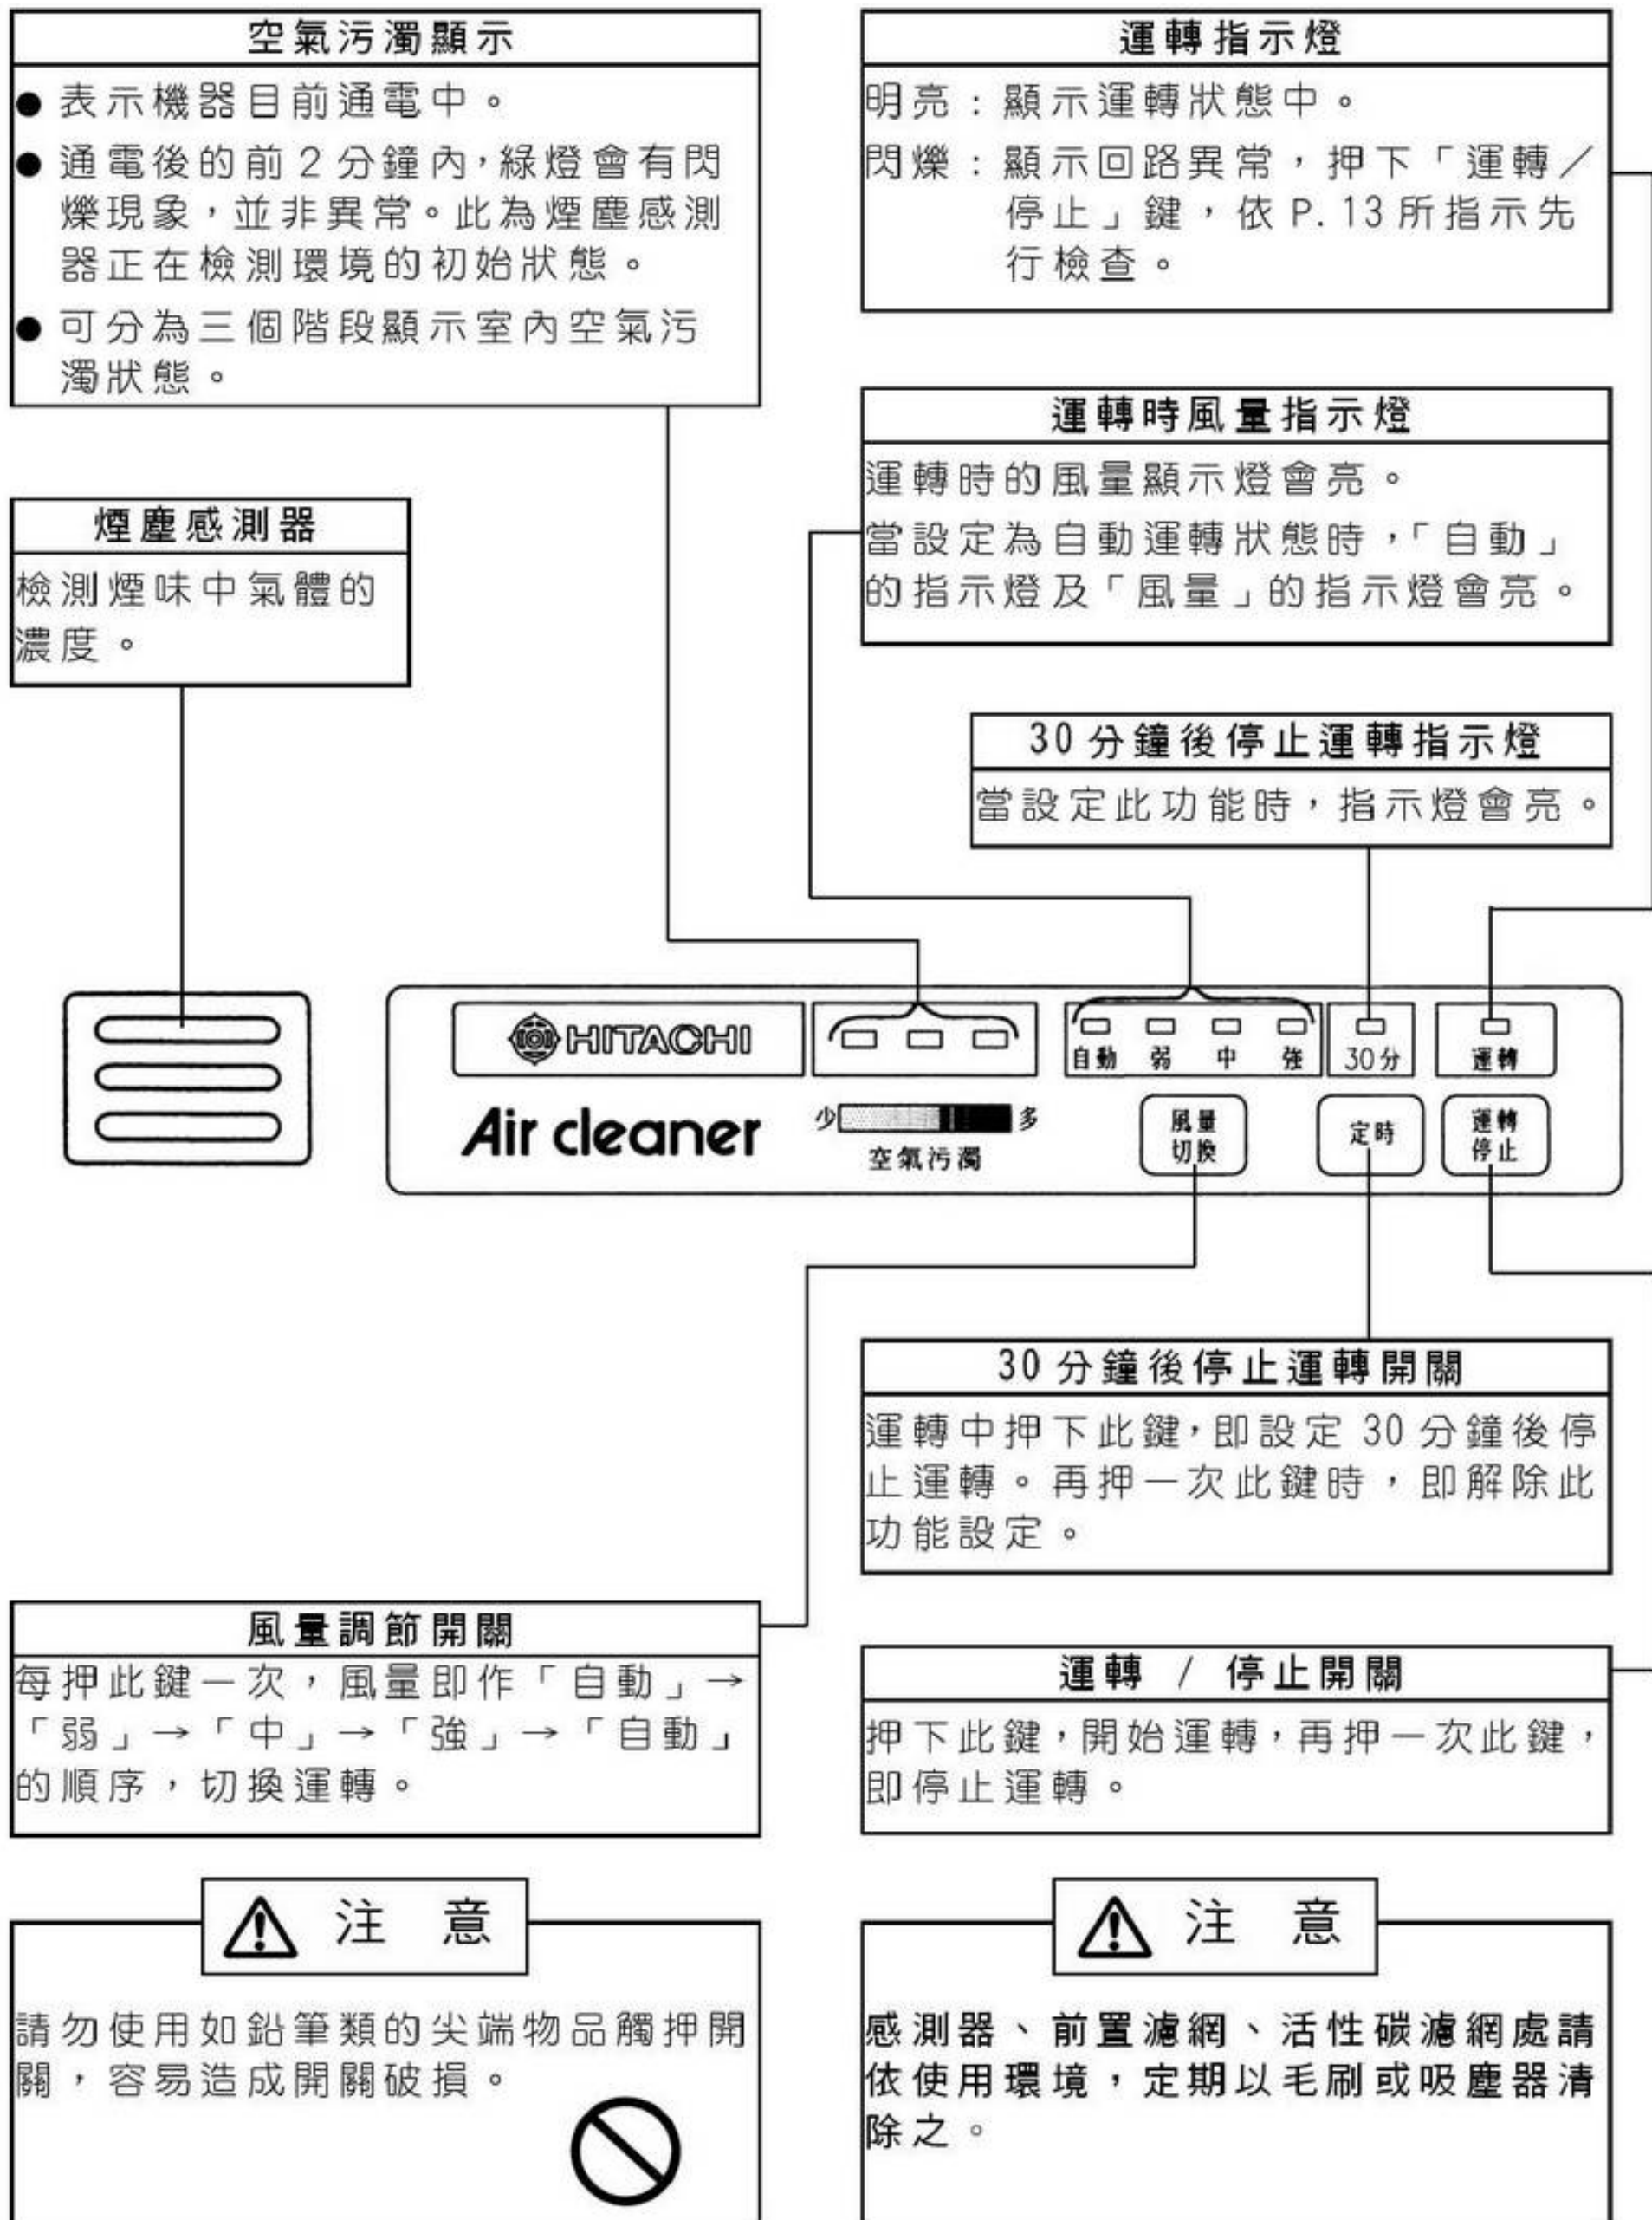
空氣污濁顯示

● 表示機器目前通電中。
● 通電後的前 2 分鐘內,綠燈會有閃爍現象,並非異常。此為煙塵感測器正在檢測環境的初始狀態。
● 可分為三個階段顯示室內空氣污濁狀態。

運轉指示燈

明亮:顯示運轉狀態中。
閃爍:顯示回路異常,押下「運轉/停止」鍵,依 P. 13 所指示先行檢查。

煙塵感測器

檢測煙味中氣體的濃度。

運轉時風量指示燈

運轉時的風量顯示燈會亮。
當設定為自動運轉狀態時,「自動」的指示燈及「風量」的指示燈會亮。

30 分鐘後停止運轉指示燈

當設定此功能時,指示燈會亮。

HITACHI
Air cleaner
少 多
空氣污濁
自動 弱 中 強
30分
運轉
風量切換
定時
運轉停止

30 分鐘後停止運轉開關

運轉中押下此鍵,即設定 30 分鐘後停止運轉。再押一次此鍵時,即解除此功能設定。

風量調節開關

每押此鍵一次,風量即作「自動」→「弱」→「中」→「強」→「自動」的順序,切換運轉。

運轉 / 停止開關

押下此鍵,開始運轉,再押一次此鍵,即停止運轉。

注 意

請勿使用如鉛筆類的尖端物品觸押開關,容易造成開關破損。

注 意

感測器、前置濾網、活性碳濾網處請依使用環境,定期以毛刷或吸塵器清除之。